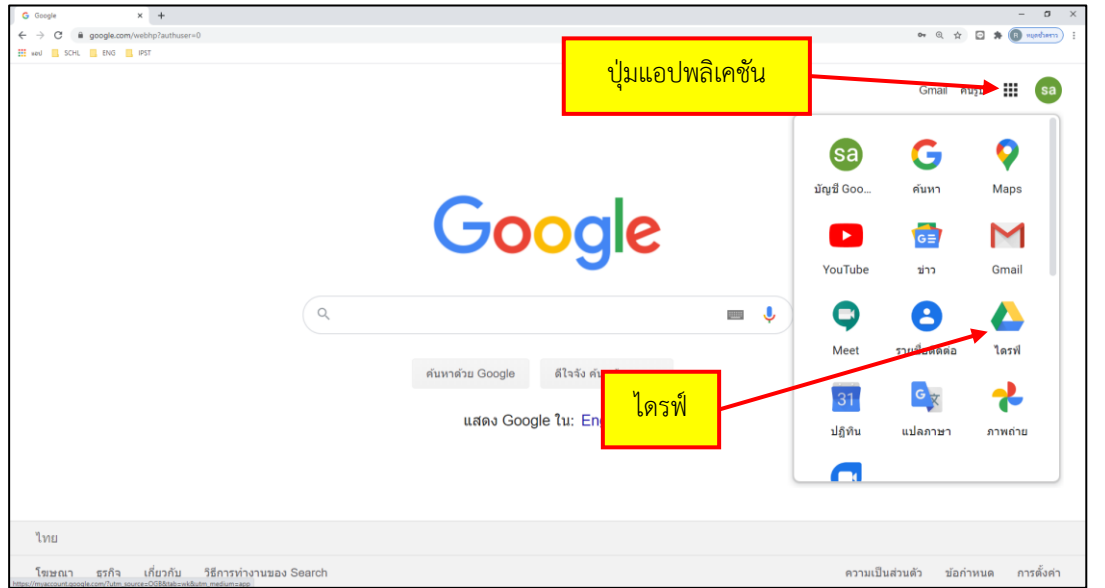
Google

google.com/webhp?authuser=0

แอป SCHL ENG IPST

ปุ่มแอปพลิเคชัน

Gmail ค้นรูป

sa

sa
บัญชี Goo...

คันหา

Maps

YouTube

ข่าว

Gmail

Meet

รายชื่อติดต่อ

ไดรฟ์

31
ปฏิทิน

แปลภาษา

ภาพถ่าย

Google

ค้นหาด้วย Google

ดีใจจัง ค้น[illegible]

ไดรฟ์

แสดง Google ใน: Eng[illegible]

ไทย

โฆษณา ธุรกิจ เกี่ยวกับ วิธีการทำงานของ Search

ความเป็นส่วนตัว ข้อกำหนด การตั้งค่า

https://myaccount.google.com/?utm_source=OGB&tab=wk&utm_medium=app